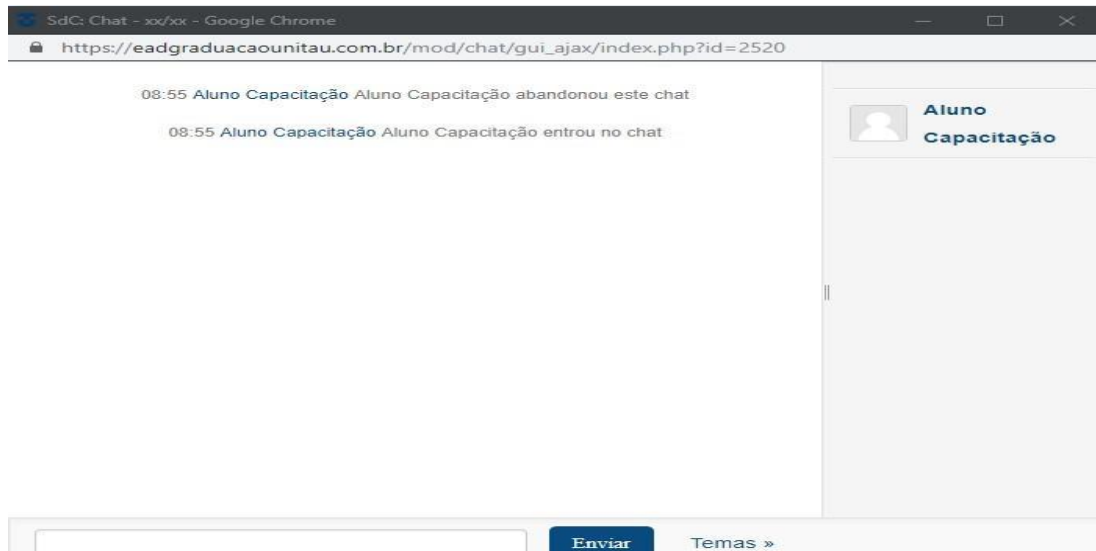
SdC: Chat - xx/xx - Google Chrome

https://eadgraduacaounitau.com.br/mod/chat/gui_ajax/index.php?id=2520

08:55 Aluno Capacitação Aluno Capacitação abandonou este chat

08:55 Aluno Capacitação Aluno Capacitação entrou no chat

Aluno Capacitação

Enviar

Temas »